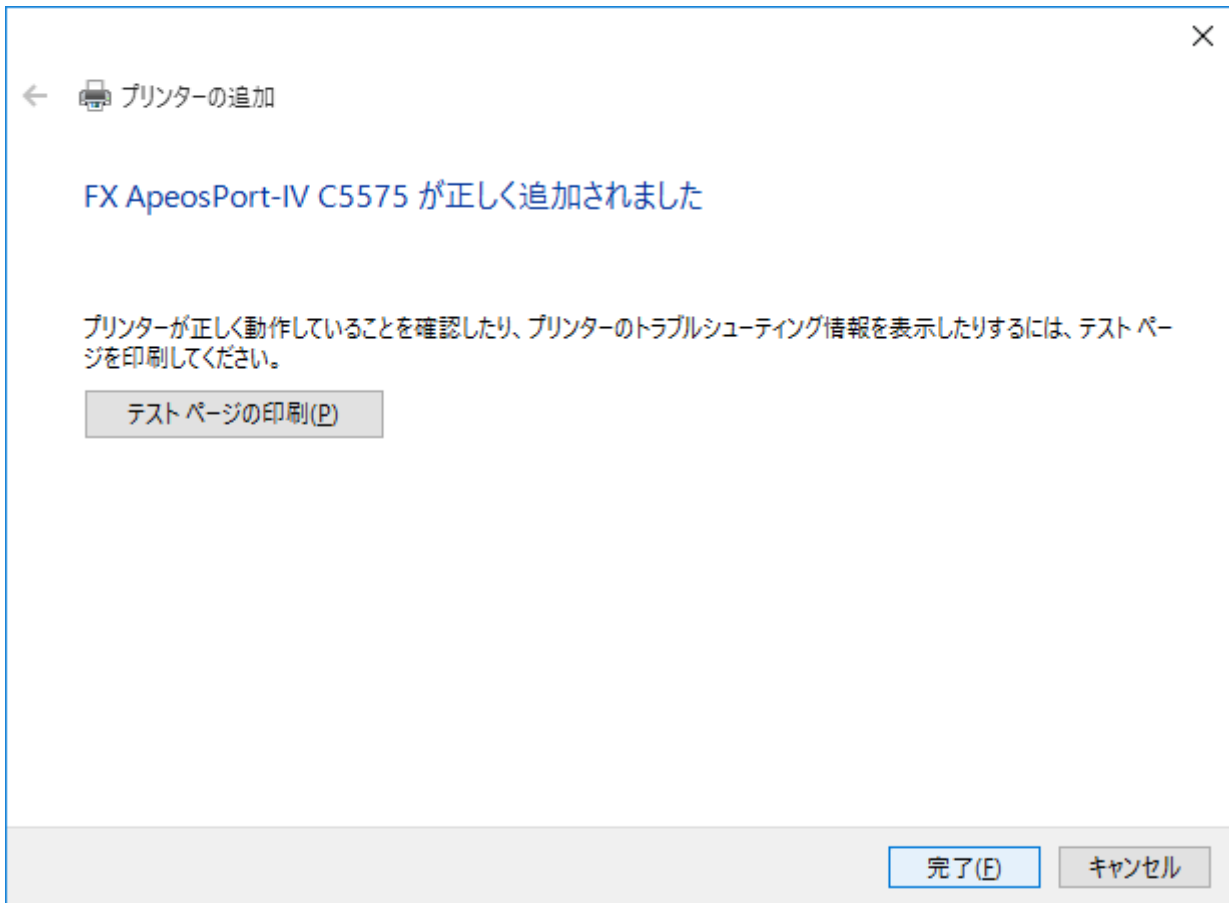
プリンターの追加

FX ApeosPort-IV C5575 が正しく追加されました

プリンターが正しく動作していることを確認したり、プリンターのトラブルシューティング情報を表示したりするには、テスト ページを印刷してください。

テスト ページの印刷(P)

完了(F)

キャンセル